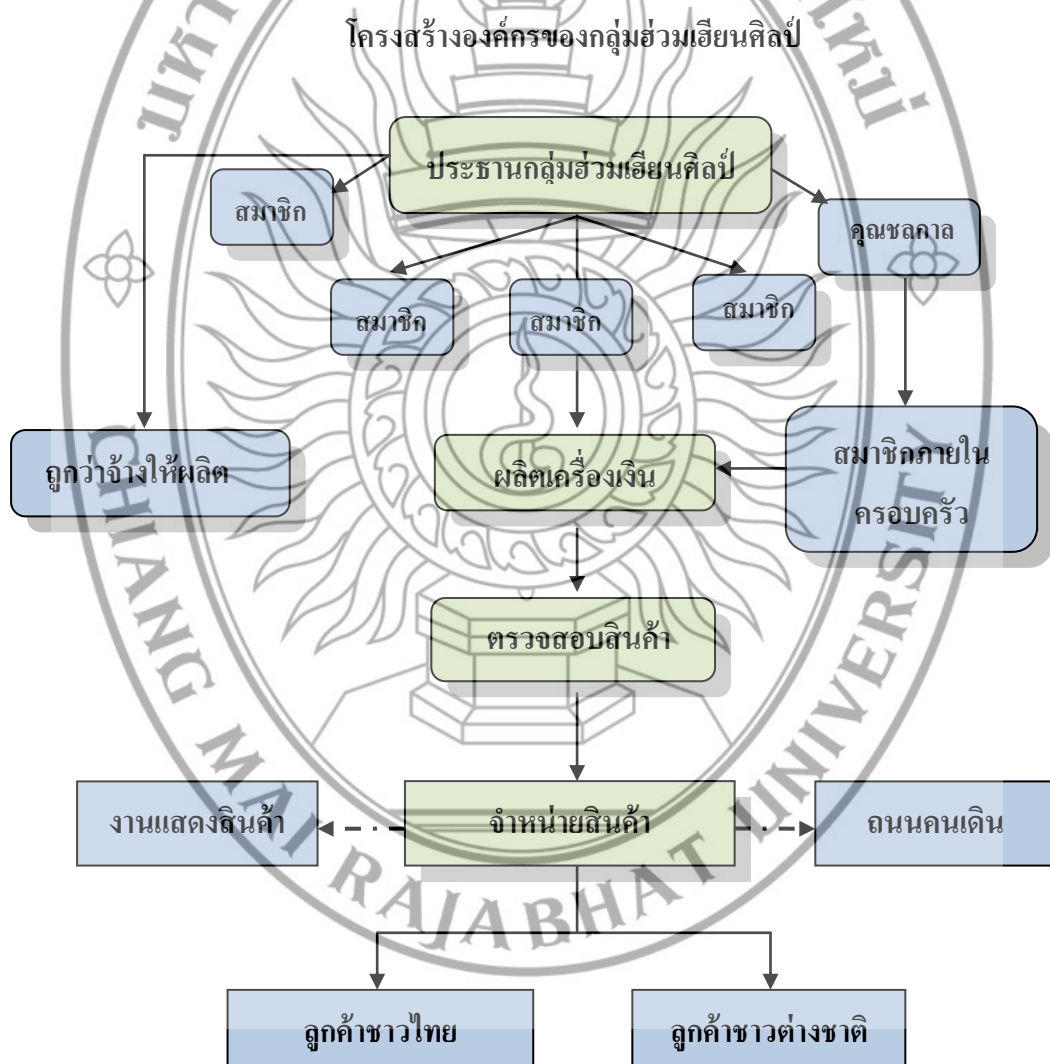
โครงสร้างองค์กรของกลุ่มฮ่วมเฮียนศิลป์

ประธานกลุ่มฮ่วมเฮียนศิลป์

สมาชิก

คุณชลกาล

สมาชิก

สมาชิก

สมาชิก

ถูกว่าจ้างให้ผลิต

ผลิตเครื่องเงิน

สมาชิกภายในครอบครัว

ตรวจสอบสินค้า

งานแสดงสินค้า

จำหน่ายสินค้า

ถนนคนเดิน

ลูกค้าชาวไทย

ลูกค้าชาวต่างชาติ

CHIANG MAI RAJABHAT UNIVERSITY